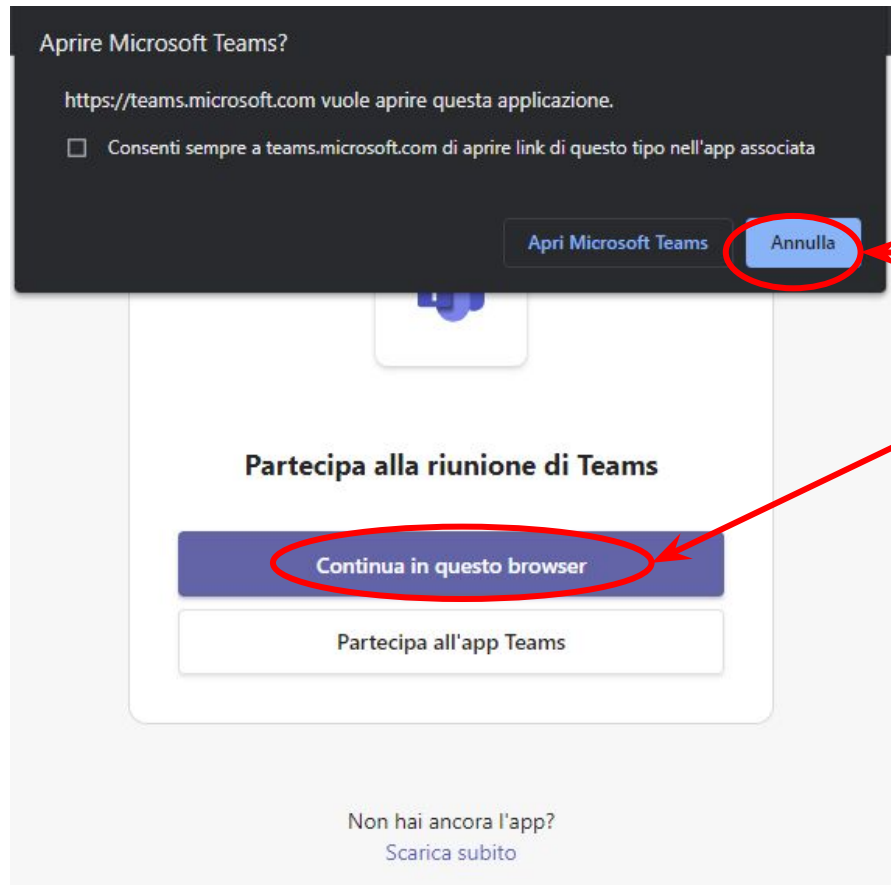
Aprire Microsoft Teams?

https://teams.microsoft.com vuole aprire questa applicazione.

Consenti sempre a teams.microsoft.com di aprire link di questo tipo nell'app associata

Apri Microsoft Teams

Annulla

Partecipa alla riunione di Teams

Continua in questo browser

Partecipa all'app Teams

Non hai ancora l'app?

Scarica subito